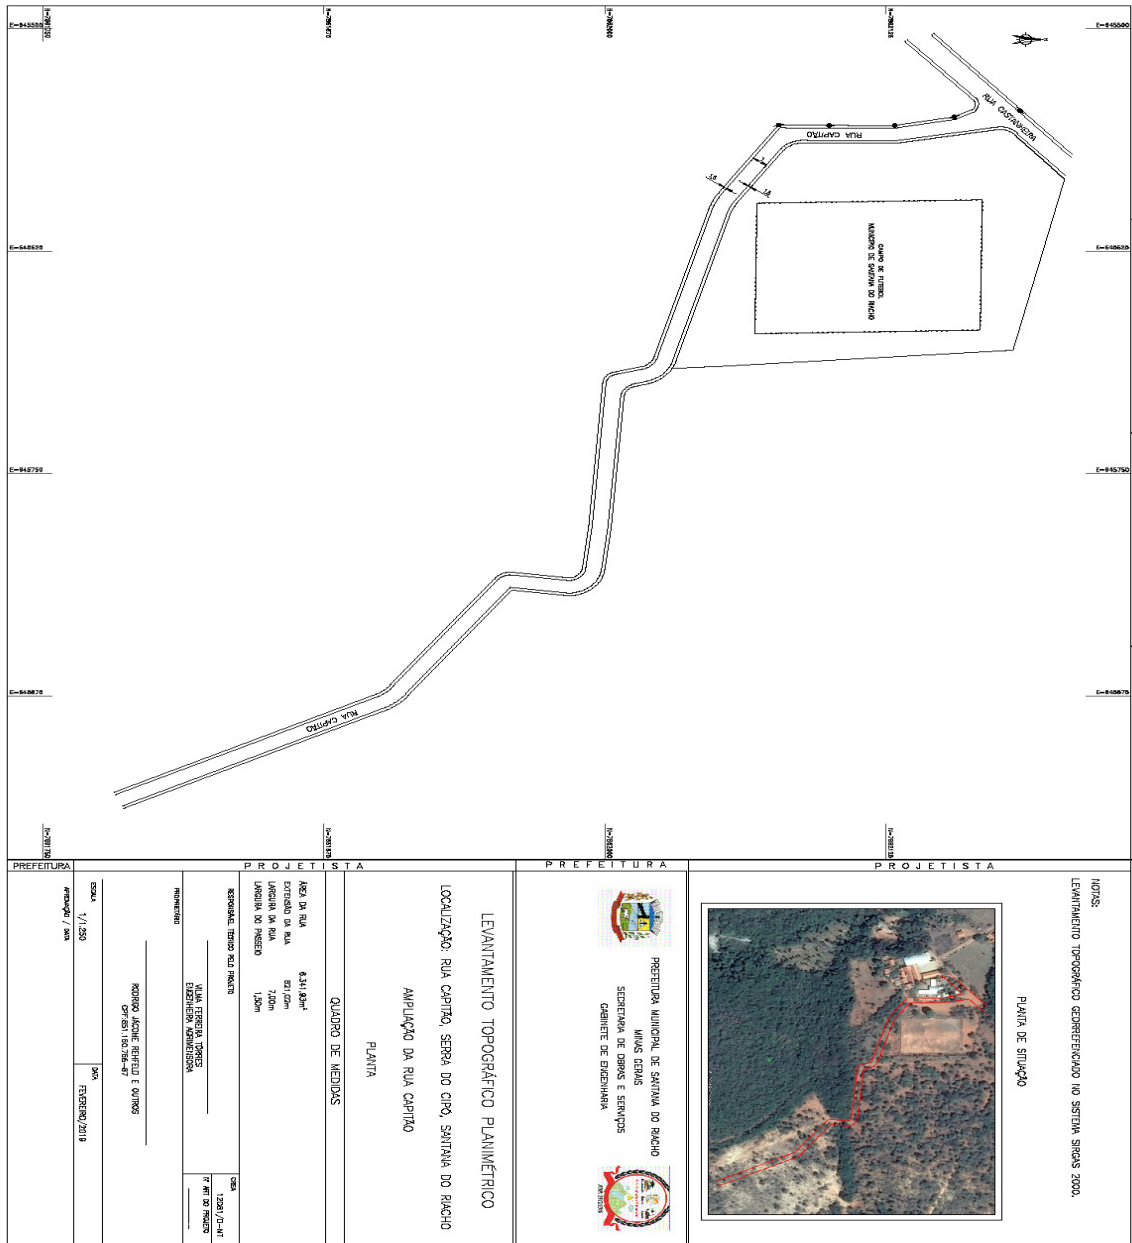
E=645500
N=7861500
N=7861625
N=7862000
N=7862125
E=645500

RUA CASTANHEIRA
RUA CAPITÃO
1,5
7
1,5

CAMPO DE FUTEBOL
MUNICÍPIO DE SANTANA DO RIACHO

E=645625
E=645625
E=645750
E=645750
E=645875
E=645875

RUA CAPITÃO

N=7861750
N=7861875
N=7862000
N=7862125

PREFEITURA
PROJETISTA
PREFEITURA
PROJETISTA

NOTAS:
LEVANTAMENTO TOPOGRÁFICO GEORREFERENCIADO NO SISTEMA SIRGAS 2000.

PLANTA DE SITUAÇÃO

PREFEITURA MUNICIPAL DE SANTANA DO RIACHO
MINAS GERAIS
SECRETARIA DE OBRAS E SERVIÇOS
GABINETE DE ENGENHARIA

LEVANTAMENTO TOPOGRÁFICO PLANIMÉTRICO
LOCALIZAÇÃO: RUA CAPITÃO, SERRA DO CIPÓ, SANTANA DO RIACHO
AMPLIAÇÃO DA RUA CAPITÃO
PLANTA

QUADRO DE MEDIDAS

| ÁREA DA RUA | 6.341,93m² |
|---|---|
| EXTENSÃO DA RUA | 821,07m |
| LARGURA DA RUA | 7,00m |
| LARGURA DO PASSEIO | 1,50m |

RESPONSÁVEL TÉCNICO PELO PROJETO
VILMA FERREIRA TÔRRES
ENGENHEIRA AGRIMENSORA
CREA
12981/D-MT
Nº ART DO PROJETO

PROPRIETÁRIO
RODRIGO JACOME REHFELD E OUTROS
CPF:851.150.766-67

ESCALA
1/1.250
DATA
FEVEREIRO/2019
APROVAÇÃO / DATA